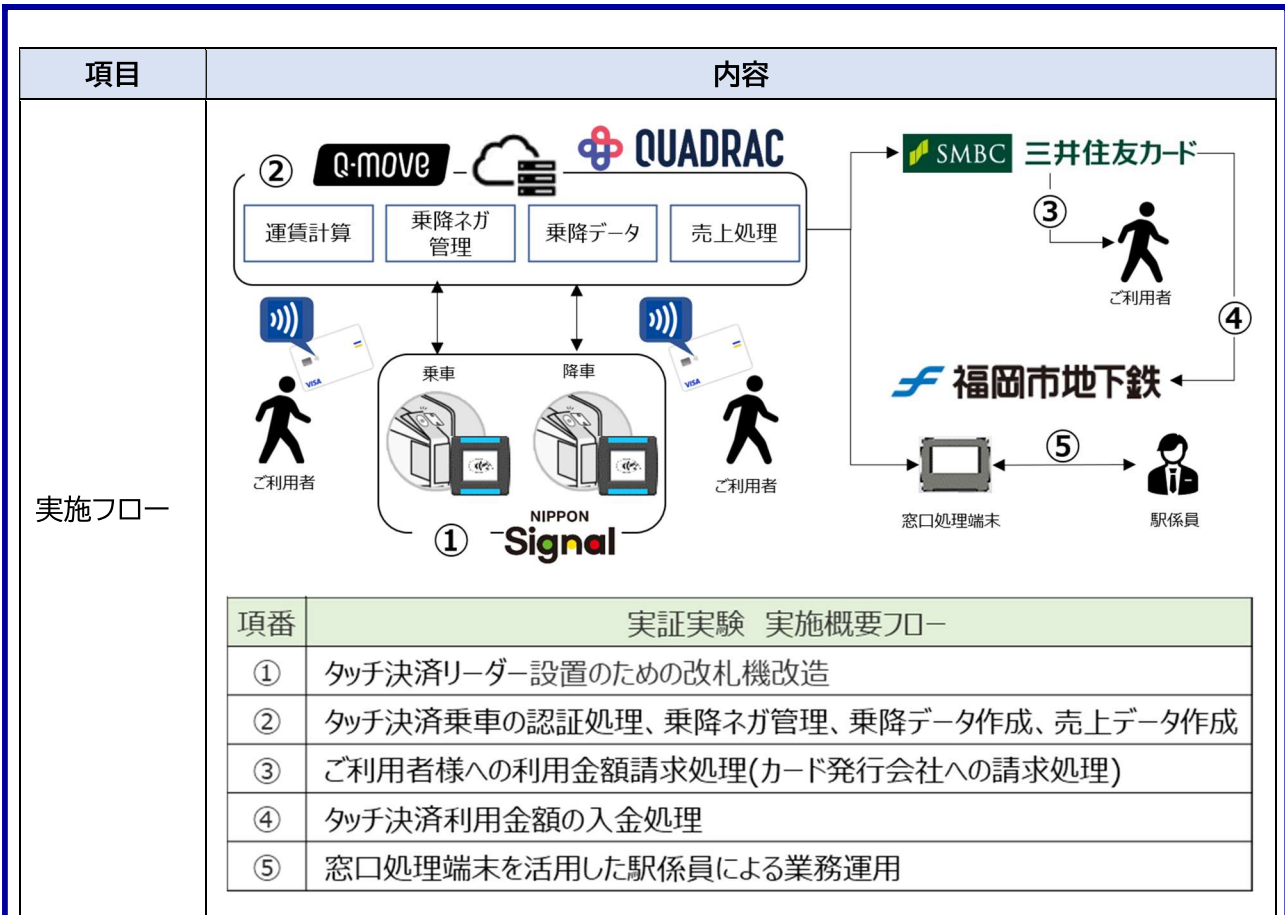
| 項目 | 内容 |
|---|---|
| 実施フロー | ② Q-move QUADRAC<br>運賃計算 乗降ネガ管理 乗降データ 売上処理<br>SMBC 三井住友カード<br>③<br>ご利用者<br>④<br>福岡市地下鉄<br>VISA<br>乗車 降車<br>VISA<br>ご利用者 ご利用者<br>⑤<br>窓口処理端末 駅係員<br>① NIPPON Signal |

| 項番 | 実証実験　実施概要フロー |
|---|---|
| ① | タッチ決済リーダー設置のための改札機改造 |
| ② | タッチ決済乗車の認証処理、乗降ネガ管理、乗降データ作成、売上データ作成 |
| ③ | ご利用者様への利用金額請求処理(カード発行会社への請求処理) |
| ④ | タッチ決済利用金額の入金処理 |
| ⑤ | 窓口処理端末を活用した駅係員による業務運用 |